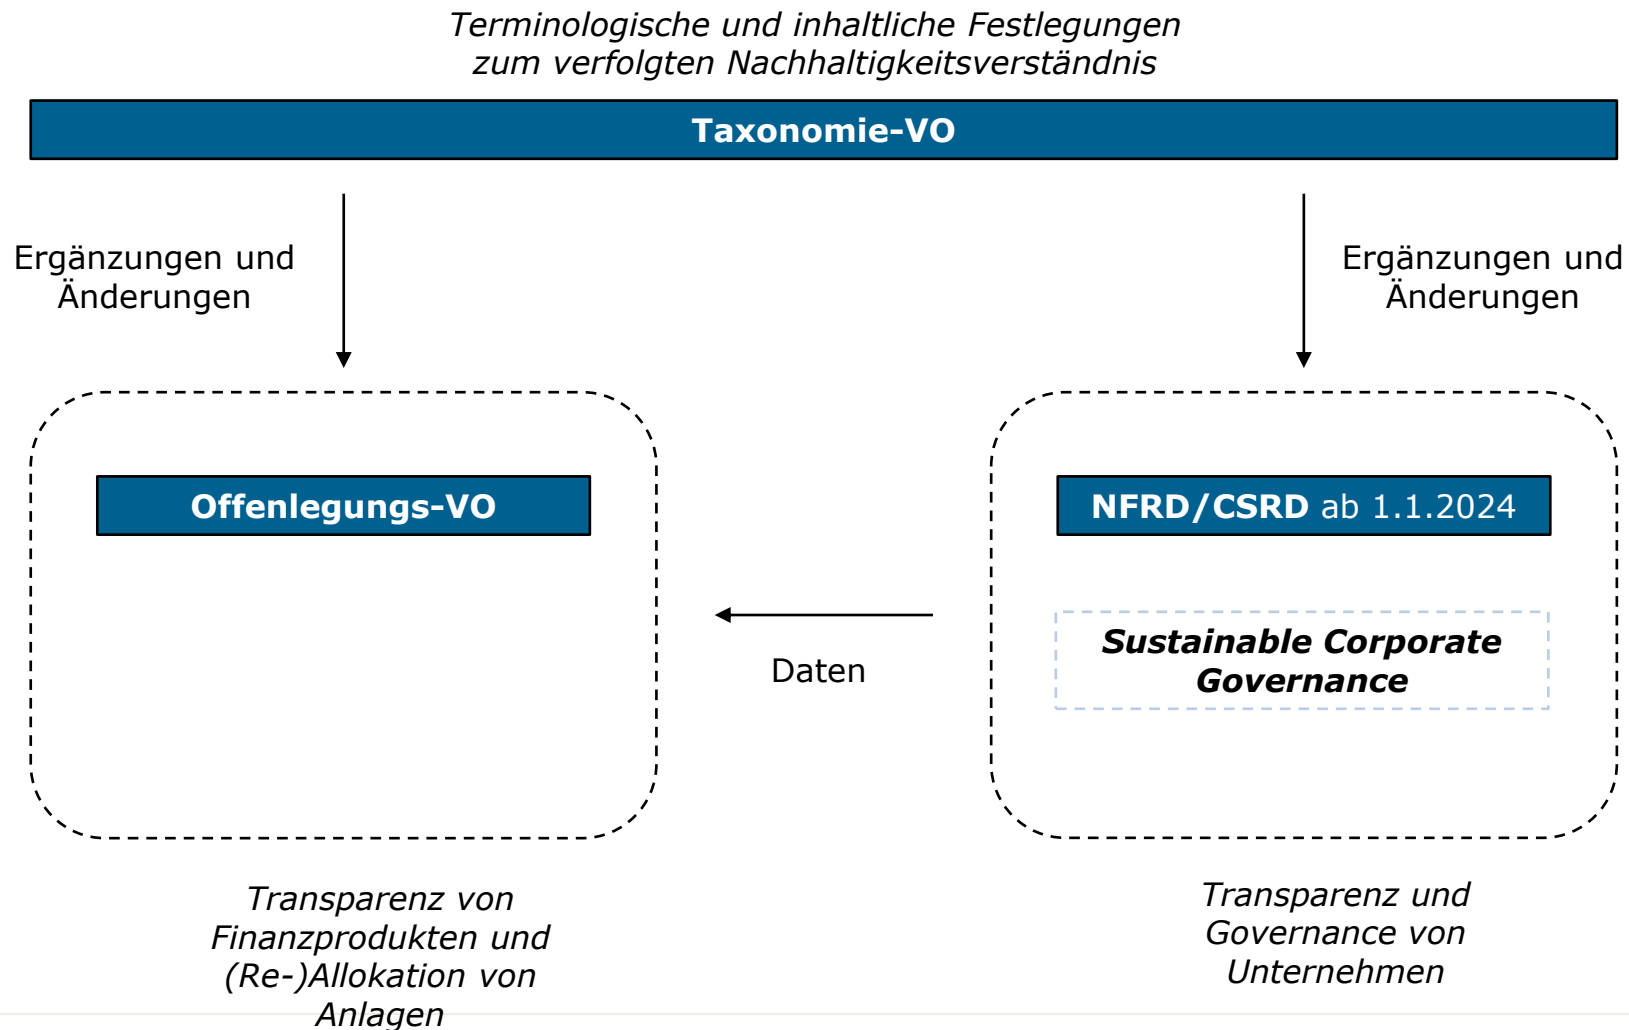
Terminologische und inhaltliche Festlegungen zum verfolgten Nachhaltigkeitsverständnis

Taxonomie-VO

Ergänzungen und Änderungen

Ergänzungen und Änderungen

Offenlegungs-VO

NFRD/CSRD ab 1.1.2024

Sustainable Corporate Governance

Daten

Transparenz von Finanzprodukten und (Re-)Allokation von Anlagen

Transparenz und Governance von Unternehmen